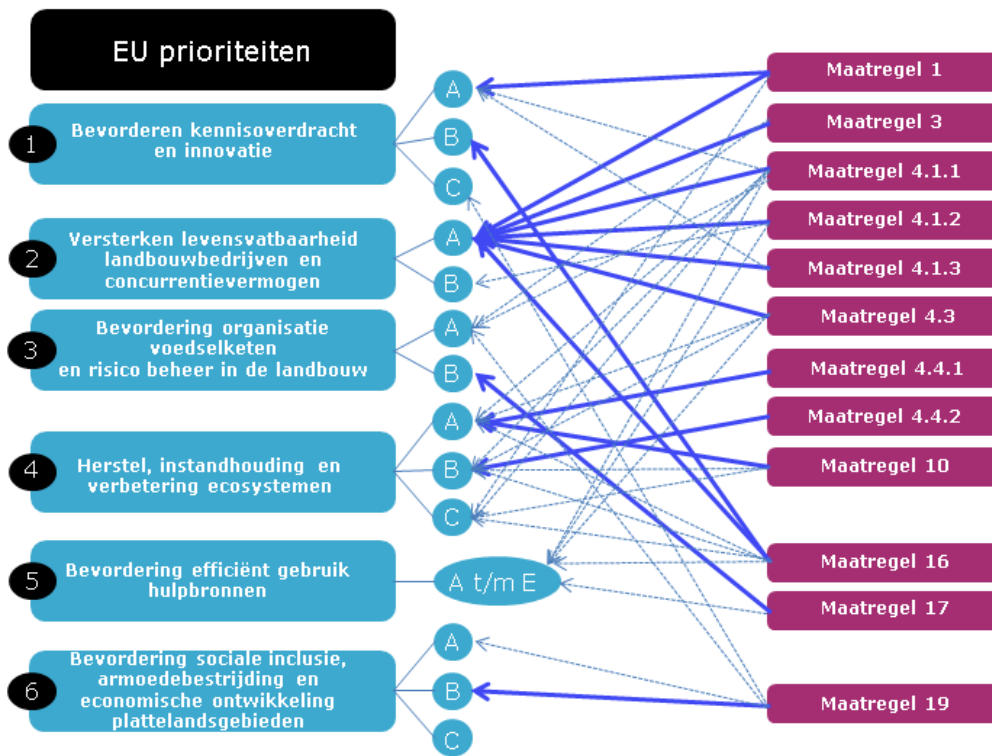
EU prioriteiten

1 Bevorderen kennisoverdracht en innovatie

A
B
C

2 Versterken levensvatbaarheid landbouwbedrijven en concurrentievermogen

A
B

3 Bevordering organisatie voedselketen en risico beheer in de landbouw

A
B

4 Herstel, instandhouding en verbetering ecosystemen

A
B
C

5 Bevordering efficiënt gebruik hulpbronnen

A t/m E

6 Bevordering sociale inclusie, armoedebestrijding en economische ontwikkeling plattelandsgebieden

A
B
C

Maatregel 1
Maatregel 3
Maatregel 4.1.1
Maatregel 4.1.2
Maatregel 4.1.3
Maatregel 4.3
Maatregel 4.4.1
Maatregel 4.4.2
Maatregel 10
Maatregel 16
Maatregel 17
Maatregel 19